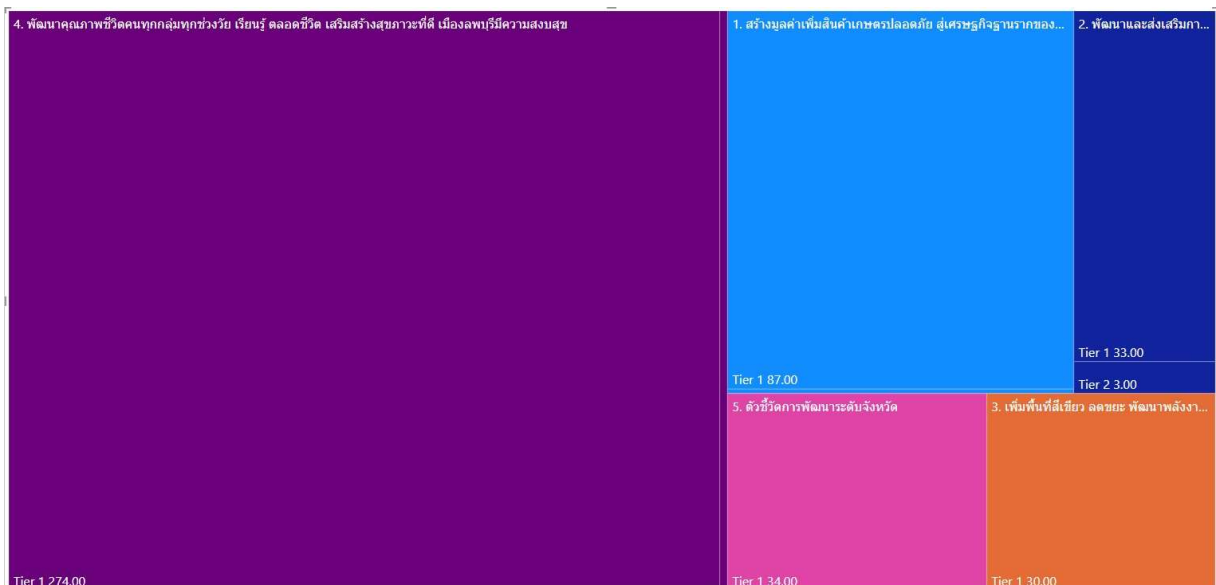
4. พัฒนาคุณภาพชีวิตคนทุกกลุ่มทุกช่วงวัย เรียนรู้ ตลอดชีวิต เสริมสร้างสุขภาวะที่ดี เมืองลพบุรีมีความสงบสุข

Tier 1 274.00

1. สร้างมูลค่าเพิ่มสินค้าเกษตรปลอดภัย สู่เศรษฐกิจฐานรากของ...

Tier 1 87.00

2. พัฒนาและส่งเสริมกา...

Tier 1 33.00

Tier 2 3.00

5. ตัวชี้วัดการพัฒนาระดับจังหวัด

Tier 1 34.00

3. เพิ่มพื้นที่สีเขียว ลดขยะ พัฒนาพลังงา...

Tier 1 30.00